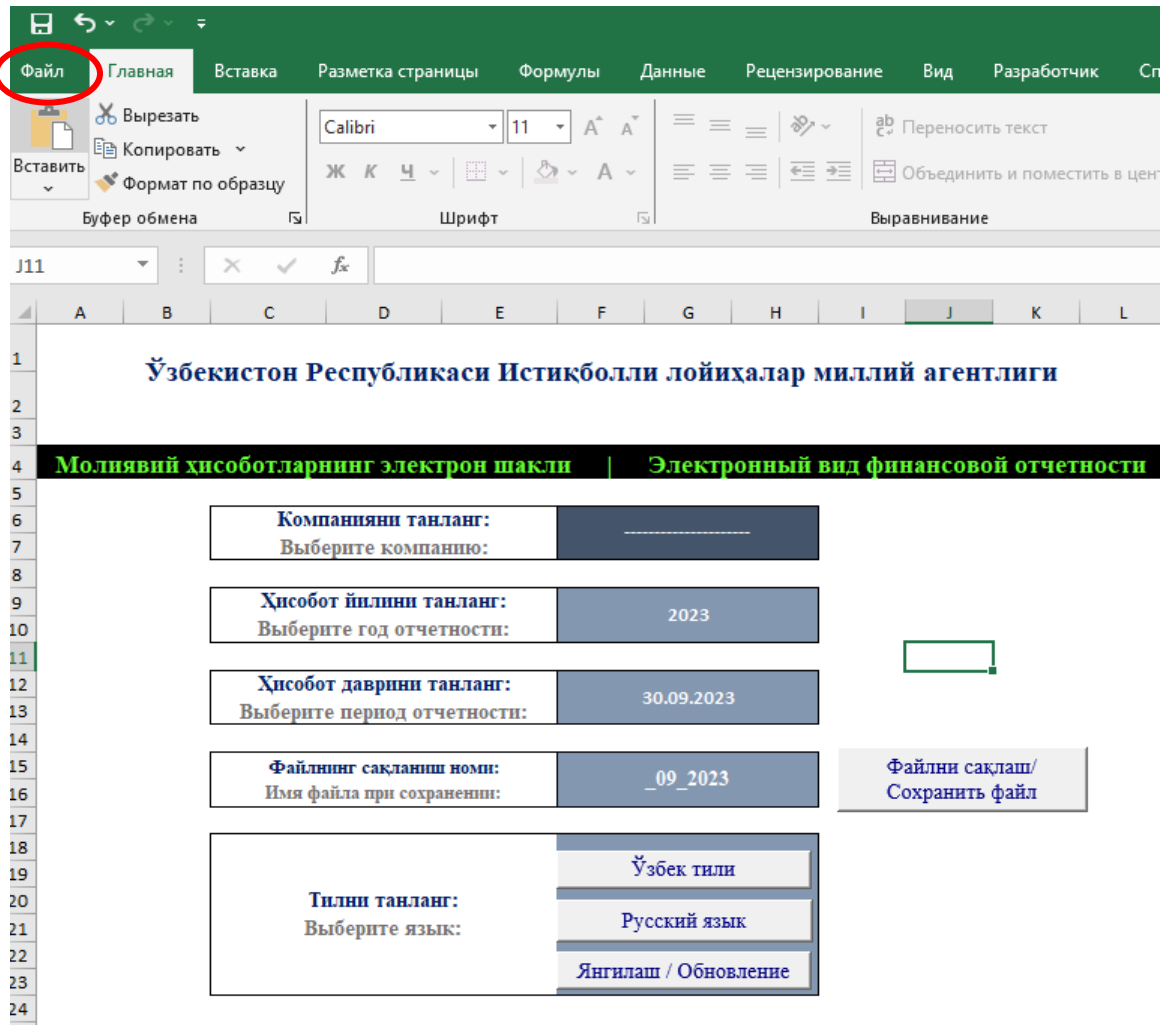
Файл Главная Вставка Разметка страницы Формулы Данные Рецензирование Вид Разработчик Сп

Вырезать
Копировать
Формат по образцу
Вставить
Буфер обмена

Calibri 11
Ж К Ч
Шрифт

Переносить текст
Объединить и поместить в цент
Выравнивание

J11 $f_x$

A B C D E F G H I J K L

1
2
3
4
5
6
7
8
9
10
11
12
13
14
15
16
17
18
19
20
21
22
23
24

Ўзбекистон Республикаси Истиқболли лойиҳалар миллий агентлиги

Молиявий ҳисоботларнинг электрон шакли | Электронный вид финансовой отчетности

Компанияни танланг:
Выберите компанию:
---------------------

Ҳисобот йилини танланг:
Выберите год отчетности:
2023

Ҳисобот даврини танланг:
Выберите период отчетности:
30.09.2023

Файлнинг сақланиш номи:
Имя файла при сохранении:
_09_2023

Файлни сақлаш/
Сохранить файл

Тилни танланг:
Выберите язык:

Ўзбек тили
Русский язык
Янгилаш / Обновление